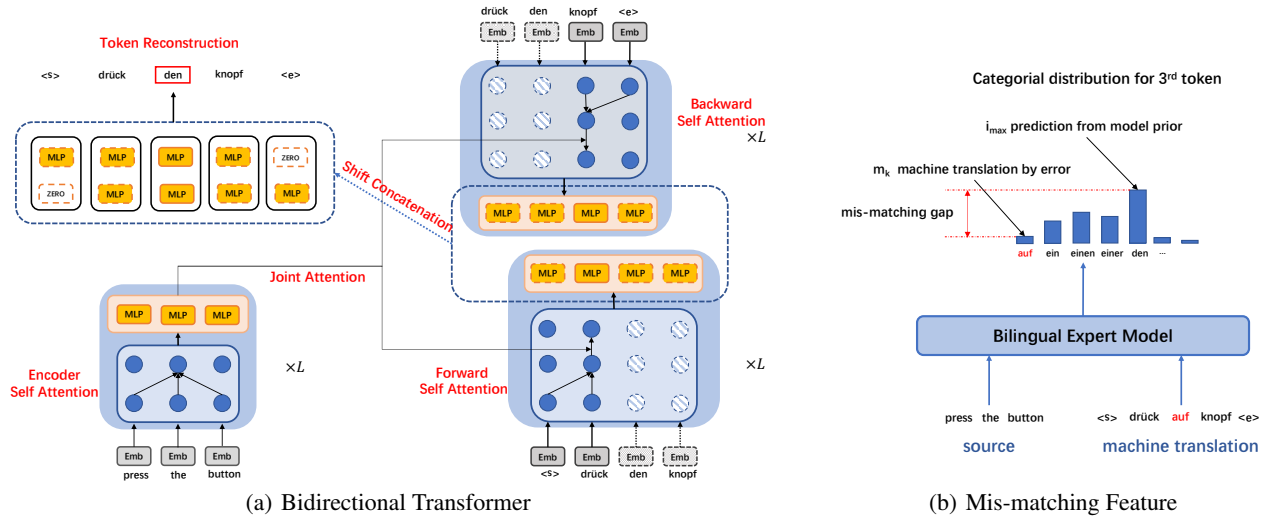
Token Reconstruction

<s> drück den knopf <e>

MLP MLP MLP MLP ZERO
ZERO MLP MLP MLP MLP

Shift Concatenation

drück den knopf <e>

Emb Emb Emb Emb

Backward Self Attention

$\times L$

MLP MLP MLP MLP

MLP MLP MLP MLP

Joint Attention

MLP MLP MLP

Encoder Self Attention

$\times L$

Emb Emb Emb
press the button

Forward Self Attention

$\times L$

Emb Emb Emb Emb
<s> drück den knopf

(a) Bidirectional Transformer

Categorial distribution for 3$^{rd}$ token

$i_{max}$ prediction from model prior

$m_k$ machine translation by error

mis-matching gap

auf ein einen einer den ...

Bilingual Expert Model

press the button

<s> drück auf knopf <e>

source

machine translation

(b) Mis-matching Feature